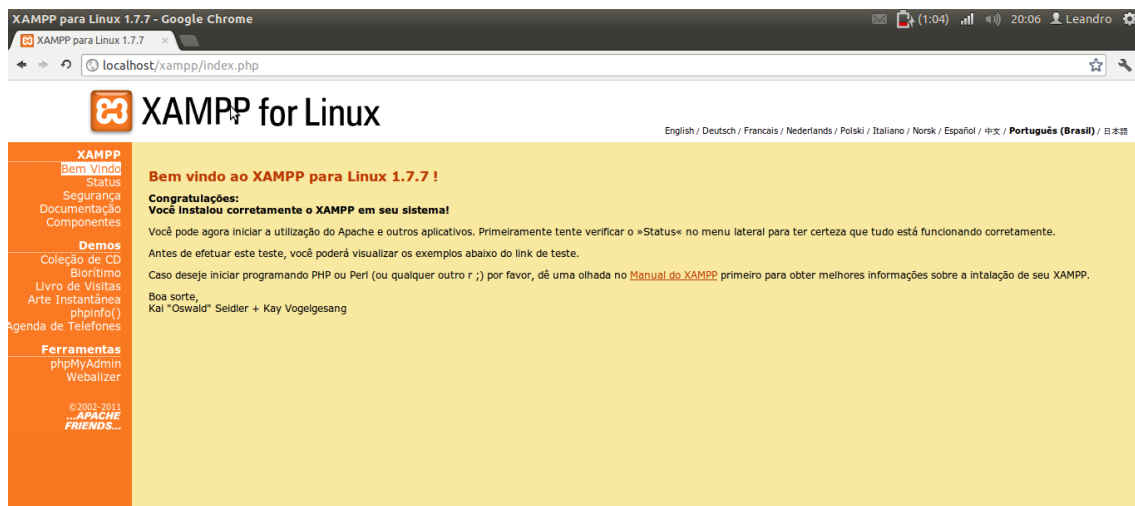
XAMPP para Linux 1.7.7 - Google Chrome

(1:04) 20:06 Leandro

XAMPP para Linux 1.7.7 ×

localhost/xampp/index.php

XAMPP for Linux

English / Deutsch / Francais / Nederlands / Polski / Italiano / Norsk / Español / 中文 / Português (Brasil) / 日本語

XAMPP
Bem Vindo
Status
Segurança
Documentação
Componentes

Demos
Coleção de CD
Bioritimo
Livro de Visitas
Arte Instantânea
phpinfo()
Agenda de Telefones

Ferramentas
phpMyAdmin
Webalizer

©2002-2011
...APACHE FRIENDS...

Bem vindo ao XAMPP para Linux 1.7.7 !

Congratulações:
Você instalou corretamente o XAMPP em seu sistema!

Você pode agora iniciar a utilização do Apache e outros aplicativos. Primeiramente tente verificar o »Status« no menu lateral para ter certeza que tudo está funcionando corretamente.

Antes de efetuar este teste, você poderá visualizar os exemplos abaixo do link de teste.

Caso deseje iniciar programando PHP ou Perl (ou qualquer outro r ;) por favor, dê uma olhada no Manual do XAMPP primeiro para obter melhores informações sobre a intalação de seu XAMPP.

Boa sorte,
Kai "Oswald" Seidler + Kay Vogelgesang